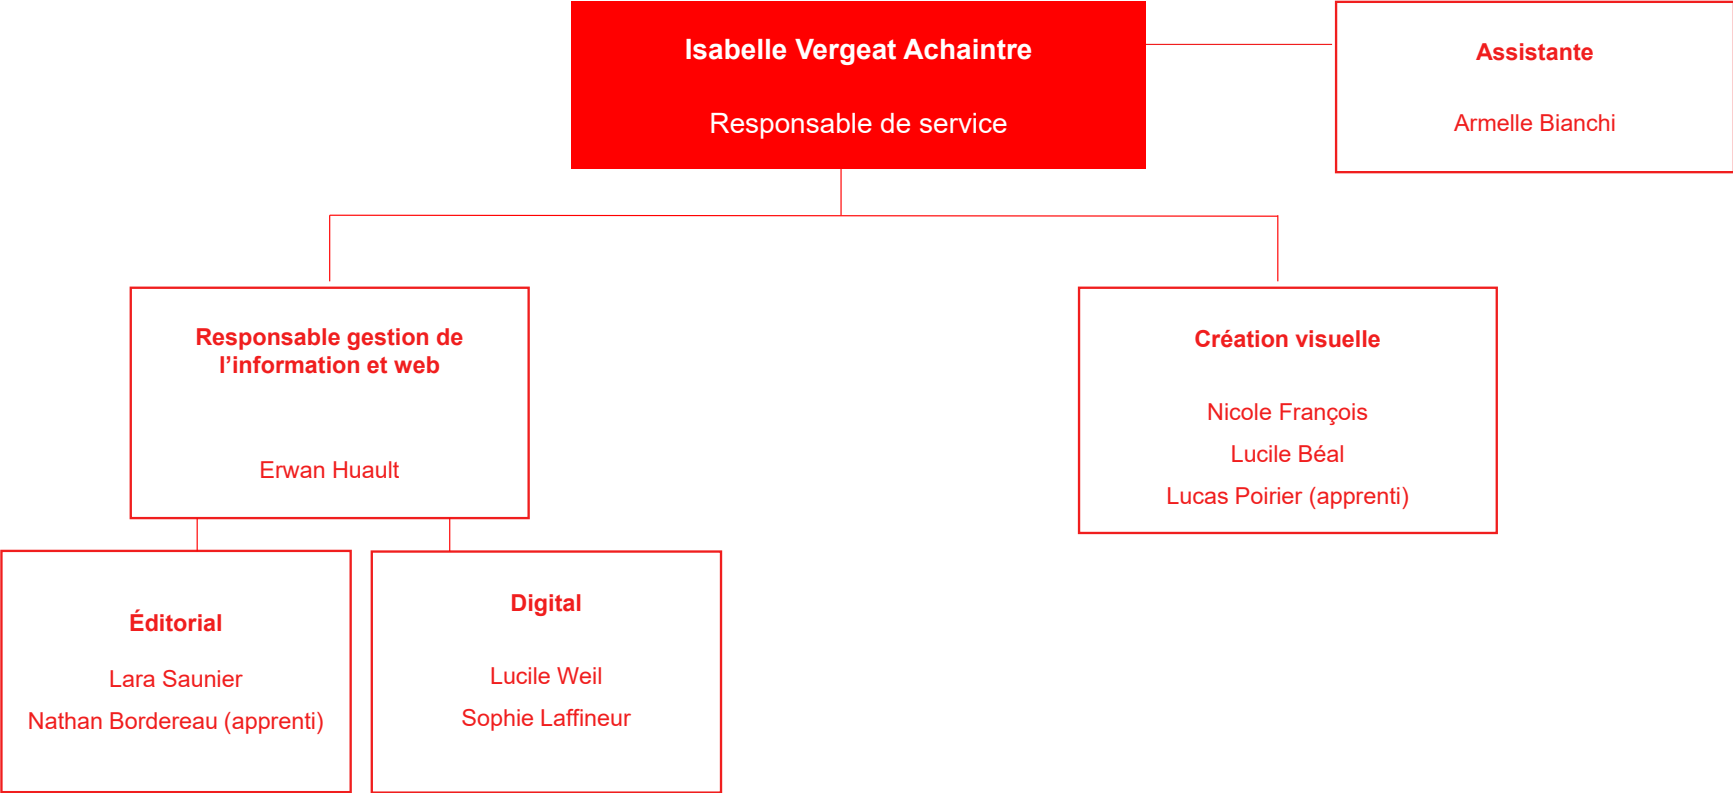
Isabelle Vergeat Achaintre

Responsable de service

Assistante

Armelle Bianchi

Responsable gestion de l'information et web

Erwan Huault

Création visuelle

Nicole François

Lucile Béal

Lucas Poirier (apprenti)

Éditorial

Lara Saunier

Nathan Bordereau (apprenti)

Digital

Lucile Weil

Sophie Laffineur